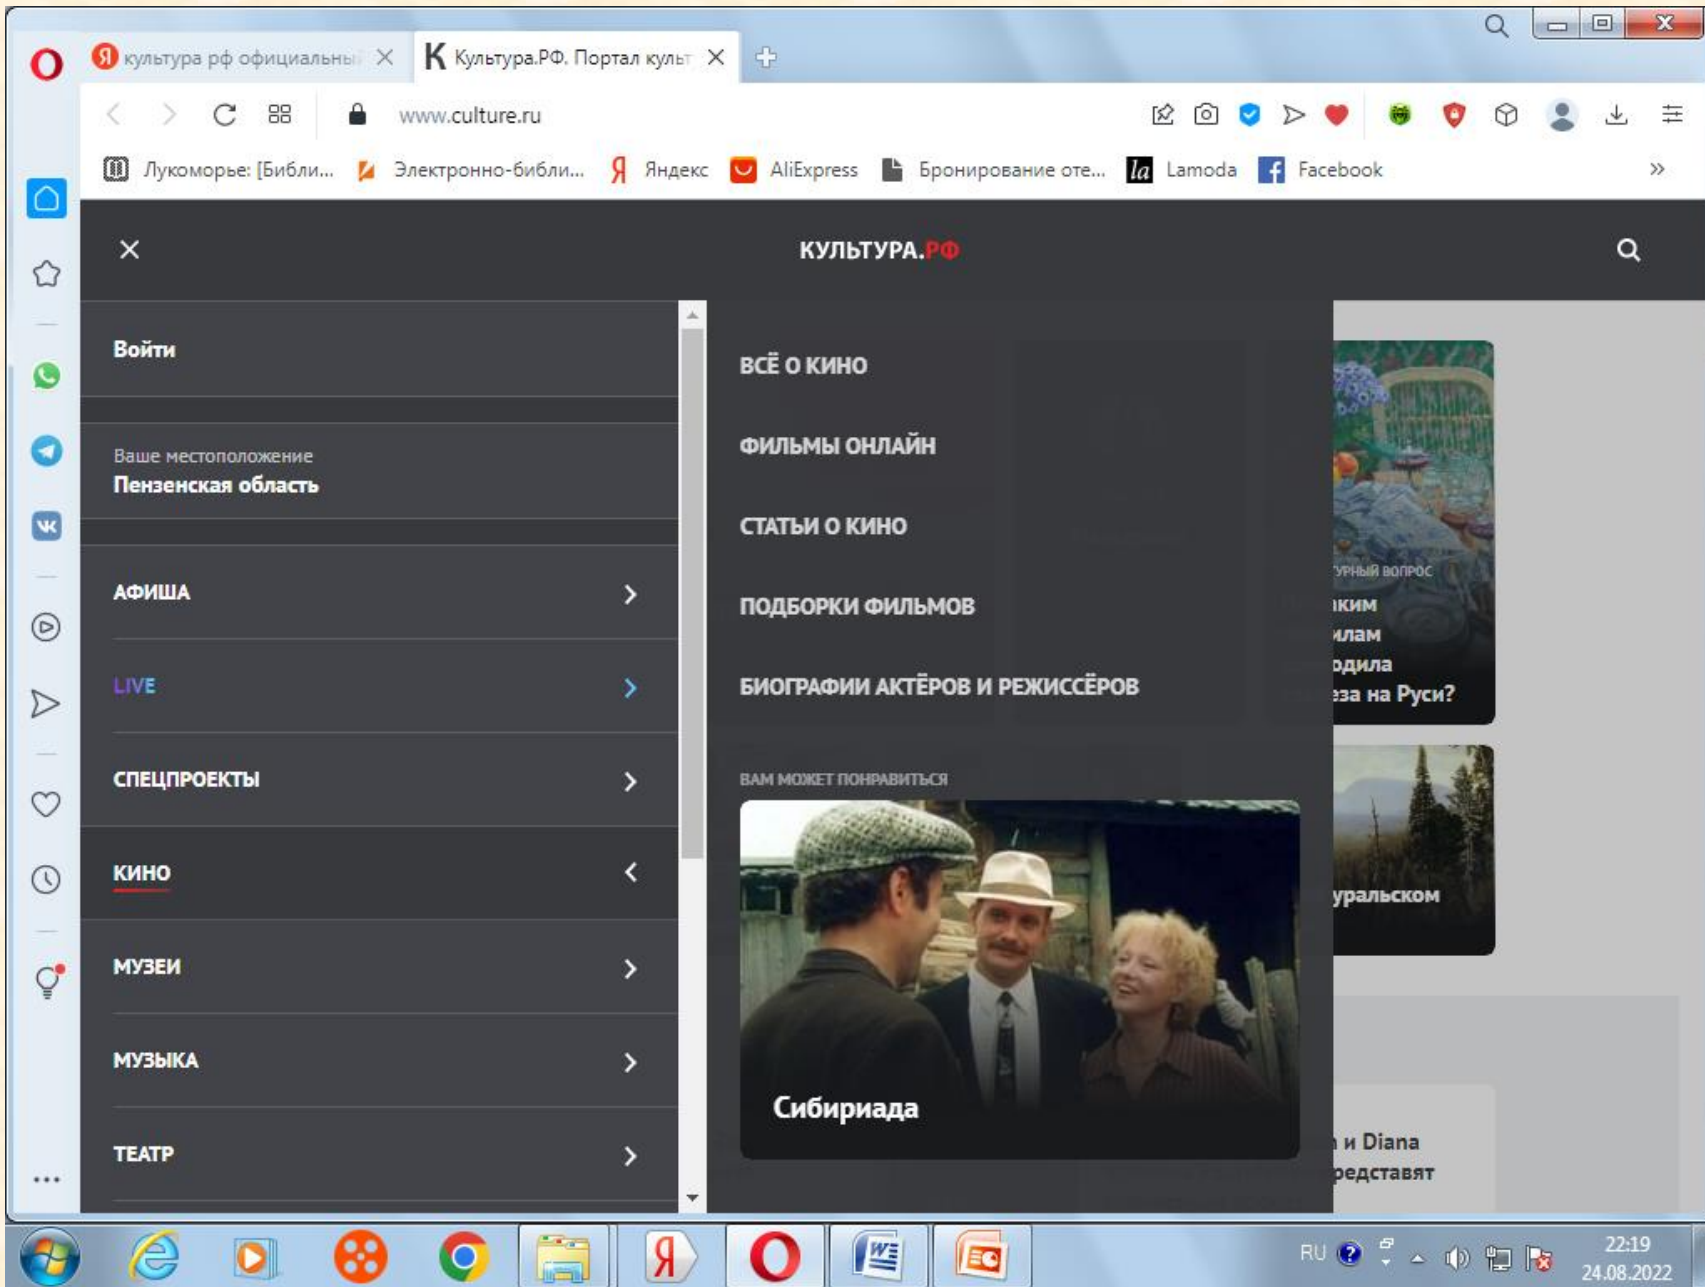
культура рф официальны
Культура.РФ. Портал культ
www.culture.ru
Лукоморье: [Библи... Электронно-библи... Яндекс AliExpress Бронирование оте... Lamoda Facebook

КУЛЬТУРА.РФ

Войти

Ваше местоположение
Пензенская область

АФИША
LIVE
СПЕЦПРОЕКТЫ
КИНО
МУЗЕИ
МУЗЫКА
ТЕАТР

ВСЁ О КИНО
ФИЛЬМЫ ОНЛАЙН
СТАТЬИ О КИНО
ПОДБОРКИ ФИЛЬМОВ
БИОГРАФИИ АКТЁРОВ И РЕЖИССЁРОВ

ВАМ МОЖЕТ ПОНРАВИТЬСЯ
Сибириада

урный вопрос
ким
илам
одила
іза на Руси?

уральском

и Diana
редставят

RU
22:19
24.08.2022